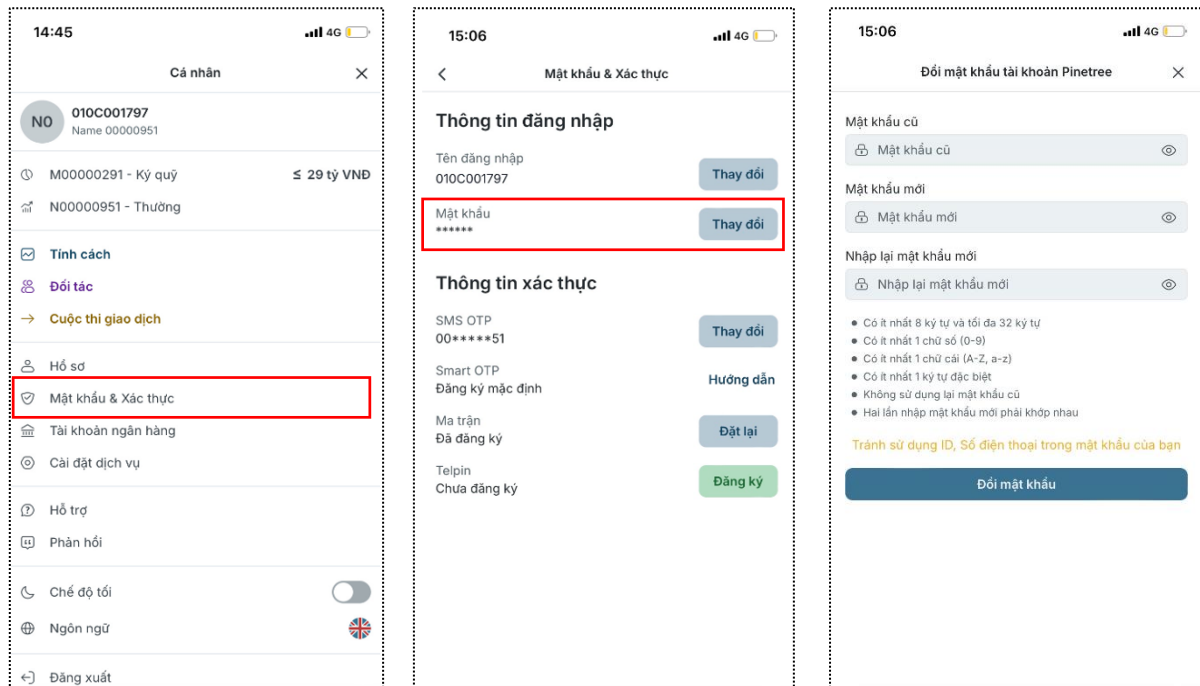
14:45 4G

Cá nhân

NO 010C001797
Name 00000951

M00000291 - Ký quỹ ≤ 29 tỷ VNĐ
N00000951 - Thường

Tính cách
Đối tác
Cuộc thi giao dịch

Hồ sơ
Mật khẩu & Xác thực
Tài khoản ngân hàng
Cài đặt dịch vụ

Hỗ trợ
Phản hồi

Chế độ tối
Ngôn ngữ

Đăng xuất

15:06 4G

Mật khẩu & Xác thực

Thông tin đăng nhập

Tên đăng nhập
010C001797
Thay đổi

Mật khẩu
******
Thay đổi

Thông tin xác thực

SMS OTP
00*****51
Thay đổi

Smart OTP
Đăng ký mặc định
Hướng dẫn

Ma trận
Đã đăng ký
Đặt lại

Telpin
Chưa đăng ký
Đăng ký

15:06 4G

Đổi mật khẩu tài khoản Pinetree

Mật khẩu cũ
Mật khẩu cũ

Mật khẩu mới
Mật khẩu mới

Nhập lại mật khẩu mới
Nhập lại mật khẩu mới

• Có ít nhất 8 ký tự và tối đa 32 ký tự
• Có ít nhất 1 chữ số (0-9)
• Có ít nhất 1 chữ cái (A-Z, a-z)
• Có ít nhất 1 ký tự đặc biệt
• Không sử dụng lại mật khẩu cũ
• Hai lần nhập mật khẩu mới phải khớp nhau

Tránh sử dụng ID, Số điện thoại trong mật khẩu của bạn

Đổi mật khẩu